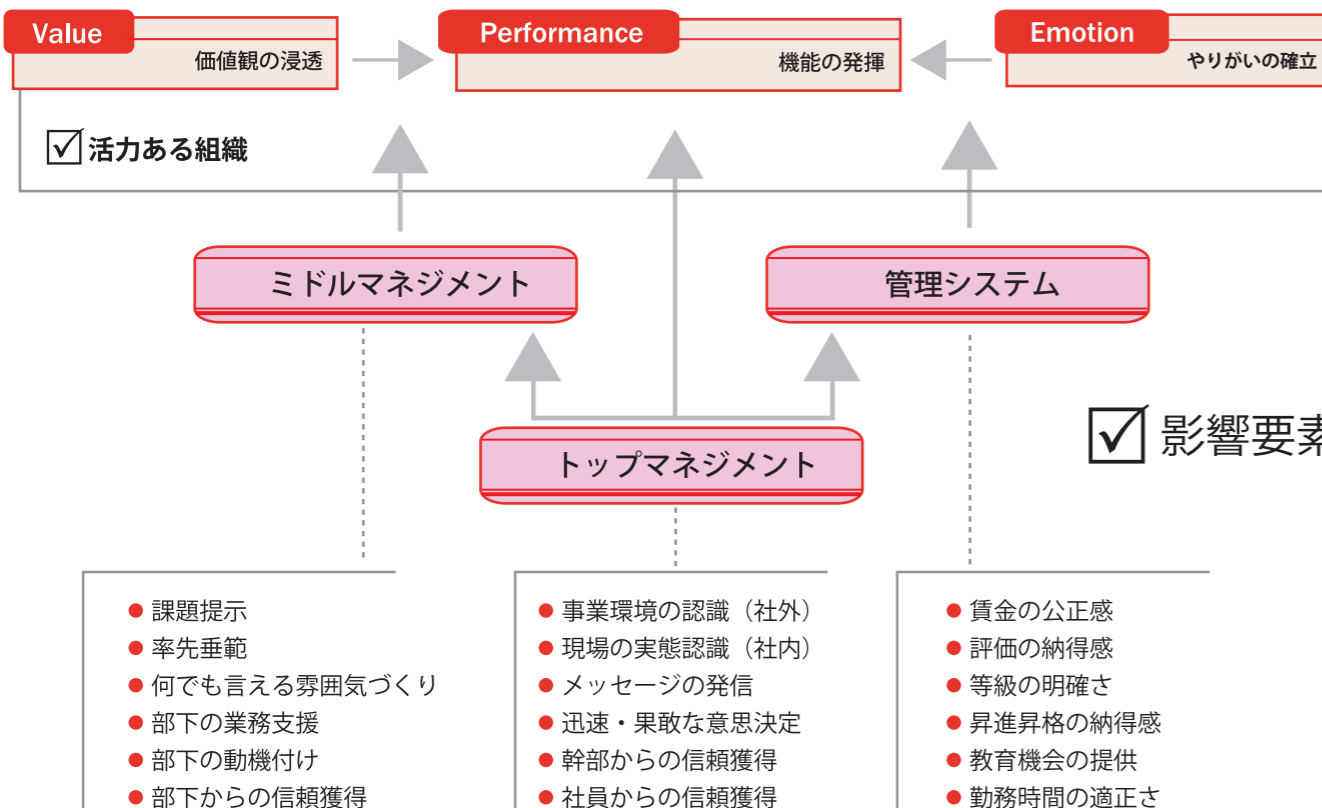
Value
価値観の浸透

Performance
機能の発揮

Emotion
やりがいの確立

☑ 活力ある組織

ミドルマネジメント

管理システム

☑ 影響要素

トップマネジメント

● 課題提示
● 率先垂範
● 何でも言える雰囲気づくり
● 部下の業務支援
● 部下の動機付け
● 部下からの信頼獲得

● 事業環境の認識（社外）
● 現場の実態認識（社内）
● メッセージの発信
● 迅速・果敢な意思決定
● 幹部からの信頼獲得
● 社員からの信頼獲得

● 賃金の公正感
● 評価の納得感
● 等級の明確さ
● 昇進昇格の納得感
● 教育機会の提供
● 勤務時間の適正さ